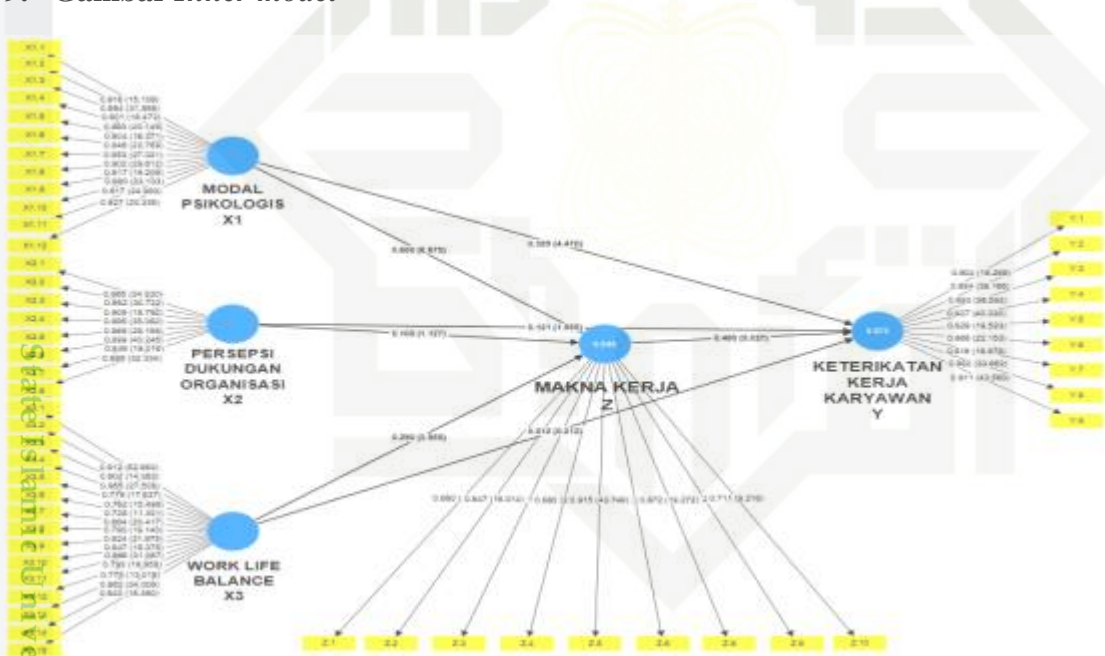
Gambar inner model

X1.1
X1.2
X1.3
X1.4
X1.5
X1.6
X1.7
X1.8
X1.9
X1.10
X1.11
X1.12

MODAL PSIKOLOGIS X1

PERSEPSI DUKUNGAN ORGANISASI X2

WORK LIFE BALANCE X3

MAKNA KERJA Z

KETERIKATAN KERJA KARYAWAN Y

Y.1
Y.2
Y.3
Y.4
Y.5
Y.6
Y.7
Y.8
Y.9

Z.1
Z.2
Z.3
Z.4
Z.5
Z.6
Z.6
Z.9
Z.10

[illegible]